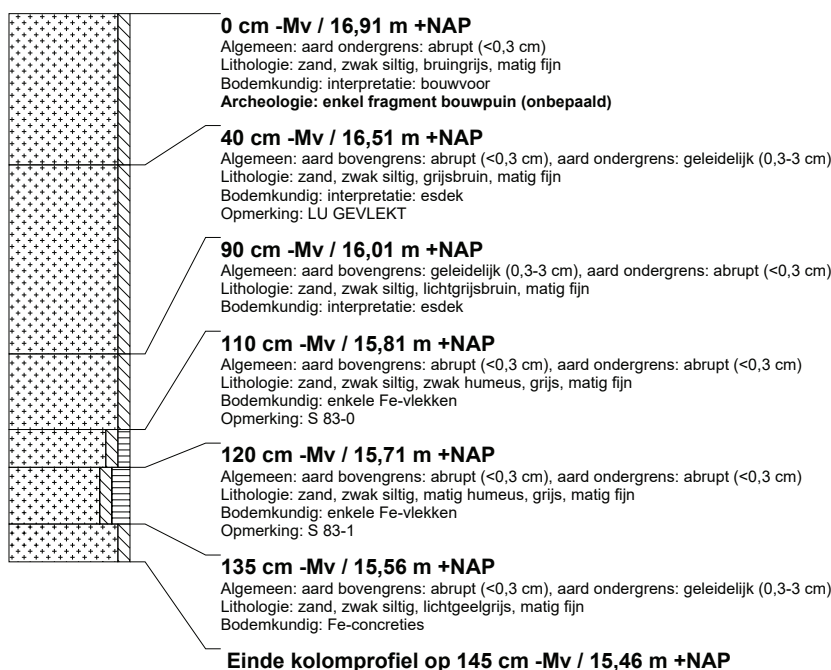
**0 cm -Mv / 16,91 m +NAP**
Algemeen: aard ondergrens: abrupt (<0,3 cm)
Lithologie: zand, zwak siltig, bruingrijs, matig fijn
Bodemkundig: interpretatie: bouwvoor
**Archeologie: enkel fragment bouwpuin (onbepaald)**

**40 cm -Mv / 16,51 m +NAP**
Algemeen: aard bovengrens: abrupt (<0,3 cm), aard ondergrens: geleidelijk (0,3-3 cm)
Lithologie: zand, zwak siltig, grijsbruin, matig fijn
Bodemkundig: interpretatie: esdek
Opmerking: LU GEVLEKT

**90 cm -Mv / 16,01 m +NAP**
Algemeen: aard bovengrens: geleidelijk (0,3-3 cm), aard ondergrens: abrupt (<0,3 cm)
Lithologie: zand, zwak siltig, lichtgrijsbruin, matig fijn
Bodemkundig: interpretatie: esdek

**110 cm -Mv / 15,81 m +NAP**
Algemeen: aard bovengrens: abrupt (<0,3 cm), aard ondergrens: abrupt (<0,3 cm)
Lithologie: zand, zwak siltig, zwak humeus, grijs, matig fijn
Bodemkundig: enkele Fe-vlekken
Opmerking: S 83-0

**120 cm -Mv / 15,71 m +NAP**
Algemeen: aard bovengrens: abrupt (<0,3 cm), aard ondergrens: abrupt (<0,3 cm)
Lithologie: zand, zwak siltig, matig humeus, grijs, matig fijn
Bodemkundig: enkele Fe-vlekken
Opmerking: S 83-1

**135 cm -Mv / 15,56 m +NAP**
Algemeen: aard bovengrens: abrupt (<0,3 cm), aard ondergrens: geleidelijk (0,3-3 cm)
Lithologie: zand, zwak siltig, lichtgeelgrijs, matig fijn
Bodemkundig: Fe-concreties

**Einde kolomprofiel op 145 cm -Mv / 15,46 m +NAP**